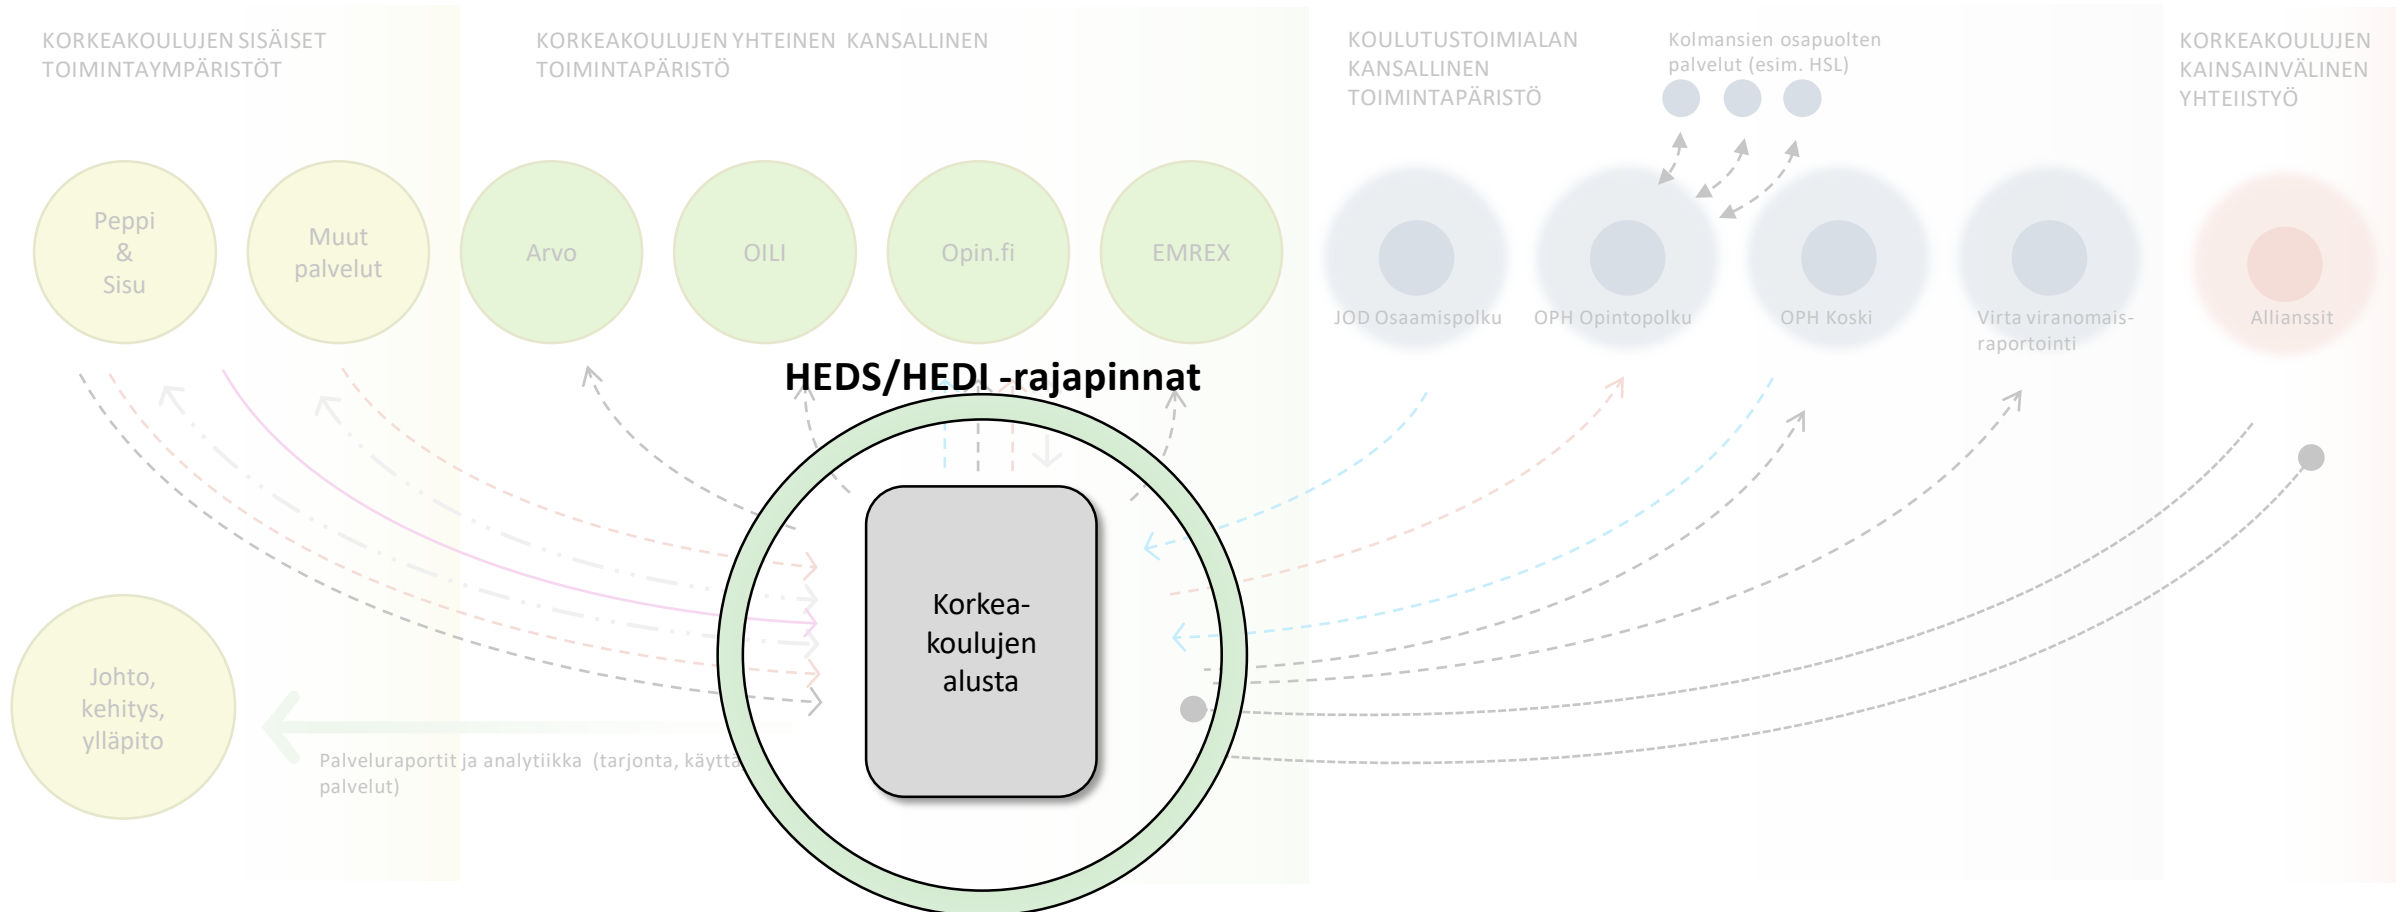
KORKEAKOULUJEN SISÄISET TOIMINTAYMPÄRISTÖT

KORKEAKOULUJEN YHTEINEN KANSALLINEN TOIMINTAPÄRISTÖ

KOULUTUSTOIMIALAN KANSALLINEN TOIMINTAPÄRISTÖ

Kolmansien osapuolten palvelut (esim. HSL)

KORKEAKOULUJEN KAINSAINVÄLINEN YHTEIISTYÖ

Peppi & Sisu

Muut palvelut

Arvo

OILI

Opin.fi

EMREX

JOD Osaamispolku

OPH Opintopolku

OPH Koski

Virta viranomaisraportointi

Allianssit

HEDS/HEDI -rajapinnat

Korkeakoulujen alusta

Johto, kehitys, ylläpito

Palveluraportit ja analytiikka (tarjonta, käytta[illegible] palvelut)